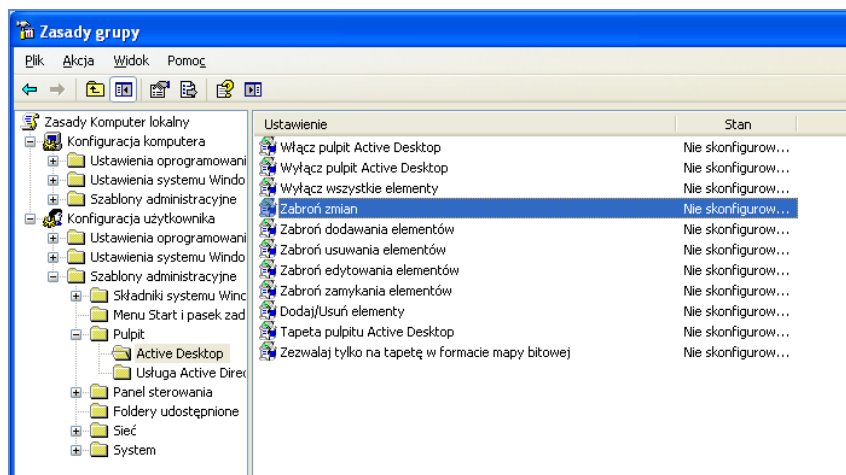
Zasady grupy

Plik Akcja Widok Pomoc

Zasady Komputer lokalny
Konfiguracja komputera
Ustawienia oprogramowani
Ustawienia systemu Windo
Szablony administracyjne
Konfiguracja użytkownika
Ustawienia oprogramowani
Ustawienia systemu Windo
Szablony administracyjne
Składniki systemu Winc
Menu Start i pasek zad
Pulpit
Active Desktop
Usługa Active Direc
Panel sterowania
Foldery udostępnione
Sieć
System

| Ustawienie | Stan |
|---|---|
| Włącz pulpit Active Desktop | Nie skonfigurow... |
| Wyłącz pulpit Active Desktop | Nie skonfigurow... |
| Wyłącz wszystkie elementy | Nie skonfigurow... |
| Zabroń zmian | Nie skonfigurow... |
| Zabroń dodawania elementów | Nie skonfigurow... |
| Zabroń usuwania elementów | Nie skonfigurow... |
| Zabroń edytowania elementów | Nie skonfigurow... |
| Zabroń zamykania elementów | Nie skonfigurow... |
| Dodaj/Usuń elementy | Nie skonfigurow... |
| Tapeta pulpitu Active Desktop | Nie skonfigurow... |
| Zezwalaj tylko na tapetę w formacie mapy bitowej | Nie skonfigurow... |